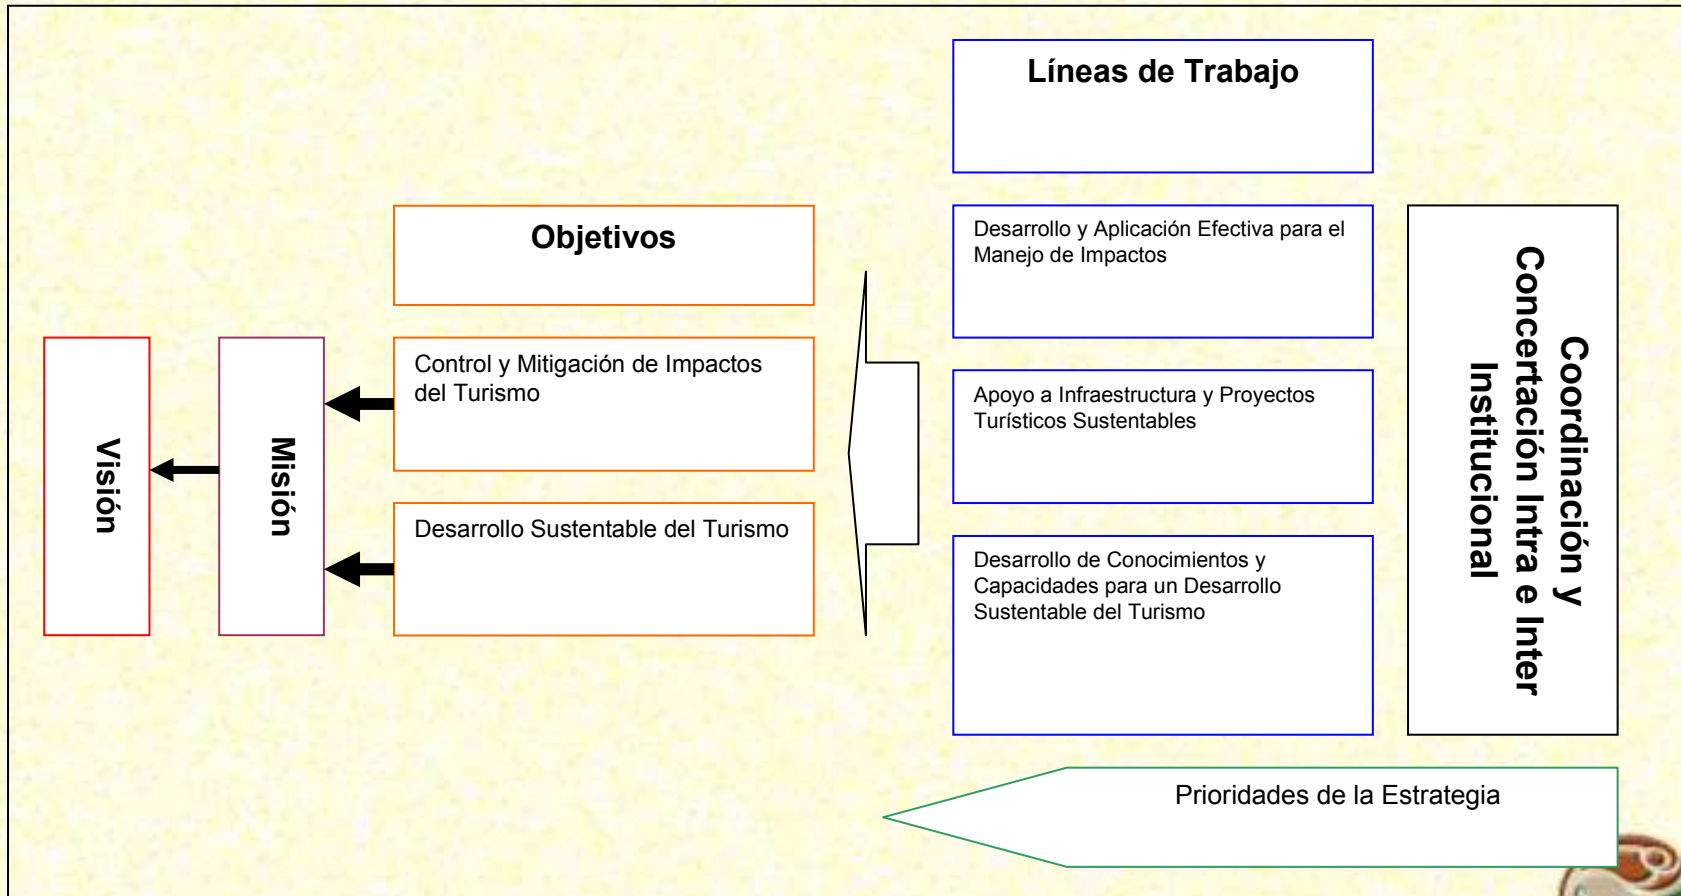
Líneas de Trabajo

Objetivos

Desarrollo y Aplicación Efectiva para el Manejo de Impactos

Coordinación y Concertación Intra e Inter Institucional

Visión

Misión

Control y Mitigación de Impactos del Turismo

Apoyo a Infraestructura y Proyectos Turísticos Sustentables

Desarrollo Sustentable del Turismo

Desarrollo de Conocimientos y Capacidades para un Desarrollo Sustentable del Turismo

Prioridades de la Estrategia